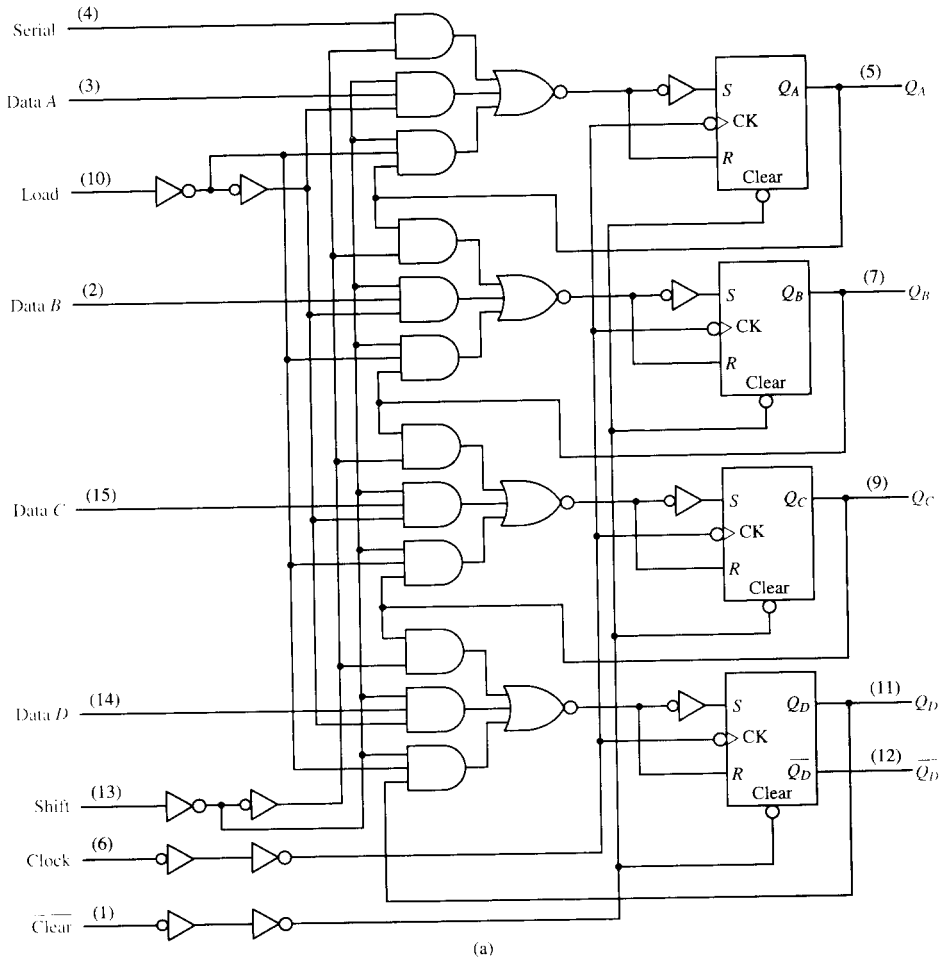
Serial (4)
Data $A$ (3)
Load (10)
Data $B$ (2)
Data $C$ (15)
Data $D$ (14)
Shift (13)
Clock (6)
$\overline{\text{Clear}}$ (1)

$S$ $Q_A$ CK $R$ Clear (5) $Q_A$

$S$ $Q_B$ CK $R$ Clear (7) $Q_B$

$S$ $Q_C$ CK $R$ Clear (9) $Q_C$

$S$ $Q_D$ CK $R$ $\overline{Q_D}$ Clear (11) $Q_D$ (12) $\overline{Q_D}$

(a)